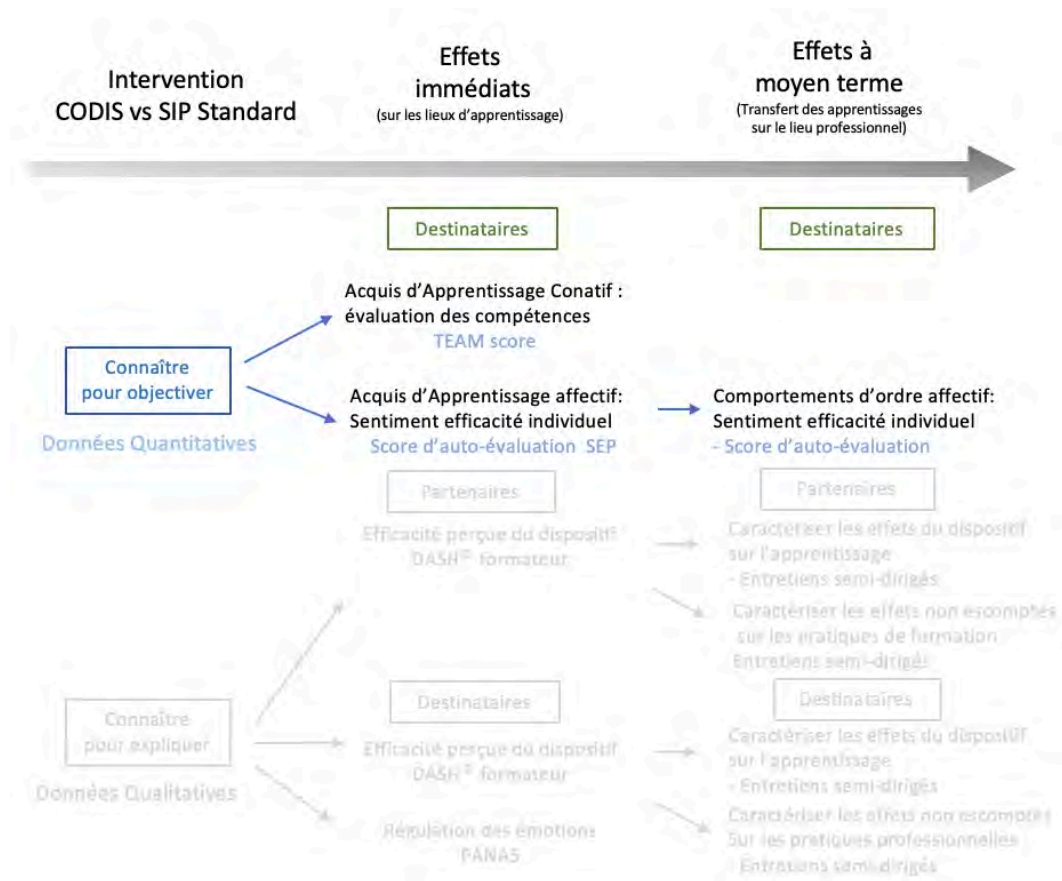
Intervention
CODIS vs SIP Standard

Effets immédiats
(sur les lieux d'apprentissage)

Effets à moyen terme
(Transfert des apprentissages sur le lieu professionnel)

Destinataires

Destinataires

Acquis d'Apprentissage Conatif : évaluation des compétences
TEAM score

Connaître pour objectiver

Données Quantitatives

Acquis d'Apprentissage affectif: Sentiment efficacité individuel
Score d'auto-évaluation SEP

Comportements d'ordre affectif: Sentiment efficacité individuel
- Score d'auto-évaluation

Partenaires

Partenaires

Efficacité perçue du dispositif
DASH© formateur

Caractériser les effets du dispositif sur l'apprentissage
- Entretiens semi-dirigés

Caractériser les effets non escomptés sur les pratiques de formation
Entretiens semi-dirigés

Connaître pour expliquer

Données Qualitatives

Destinataires

Destinataires

Efficacité perçue du dispositif
DASH© formateur

Caractériser les effets du dispositif sur l'apprentissage
- Entretiens semi-dirigés

Régulation des émotions
PANAS

Caractériser les effets non escomptés Sur les pratiques professionnelles
- Entretiens semi-dirigés